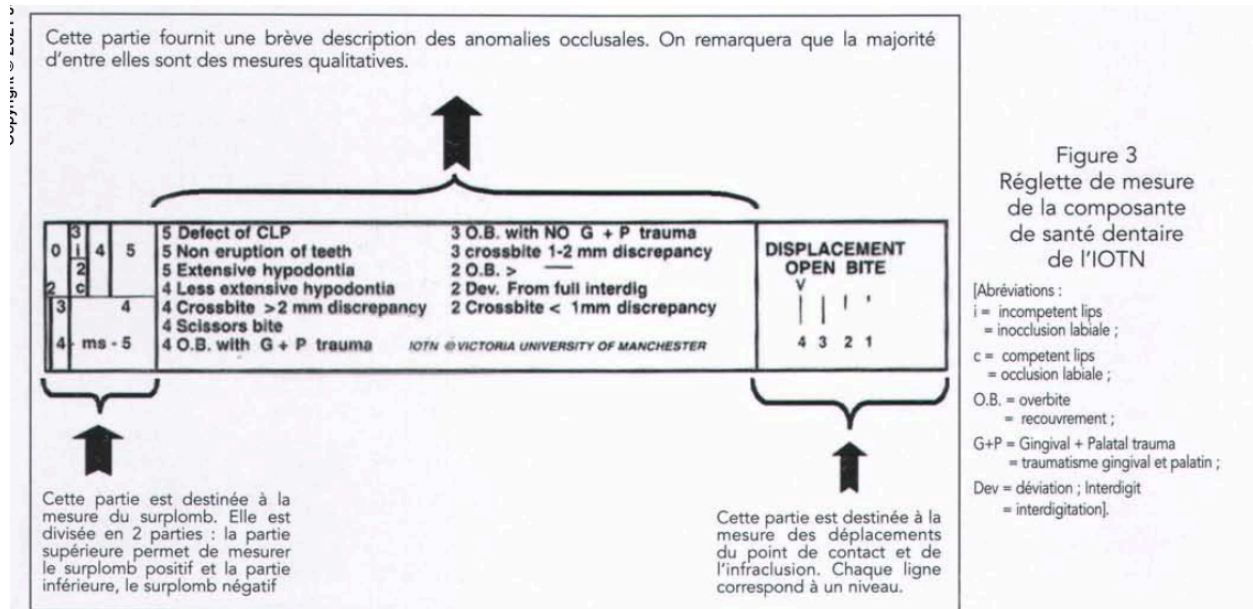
Copyright © 201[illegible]

Cette partie fournit une brève description des anomalies occlusales. On remarquera que la majorité d'entre elles sont des mesures qualitatives.

| 0 | 3 i 2 c | 4 | 5 |
|---|---|---|---|
| 2 | 3 | | 4 |
| | 4 | ms - 5 | |

5 Defect of CLP
5 Non eruption of teeth
5 Extensive hypodontia
4 Less extensive hypodontia
4 Crossbite >2 mm discrepancy
4 Scissors bite
4 O.B. with G + P trauma

3 O.B. with NO G + P trauma
3 crossbite 1-2 mm discrepancy
2 O.B. >
2 Dev. From full interdig
2 Crossbite < 1mm discrepancy

IOTN © VICTORIA UNIVERSITY OF MANCHESTER

DISPLACEMENT
OPEN BITE
V
4 3 2 1

Cette partie est destinée à la mesure du surplomb. Elle est divisée en 2 parties : la partie supérieure permet de mesurer le surplomb positif et la partie inférieure, le surplomb négatif

Cette partie est destinée à la mesure des déplacements du point de contact et de l'infraclusion. Chaque ligne correspond à un niveau.

Figure 3
Réglette de mesure de la composante de santé dentaire de l'IOTN

[Abréviations :
i = incompetent lips
= inocclusion labiale ;
c = competent lips
= occlusion labiale ;
O.B. = overbite
= recouvrement ;
G+P = Gingival + Palatal trauma
= traumatisme gingival et palatin ;
Dev = déviation ; Interdigit
= interdigitation].